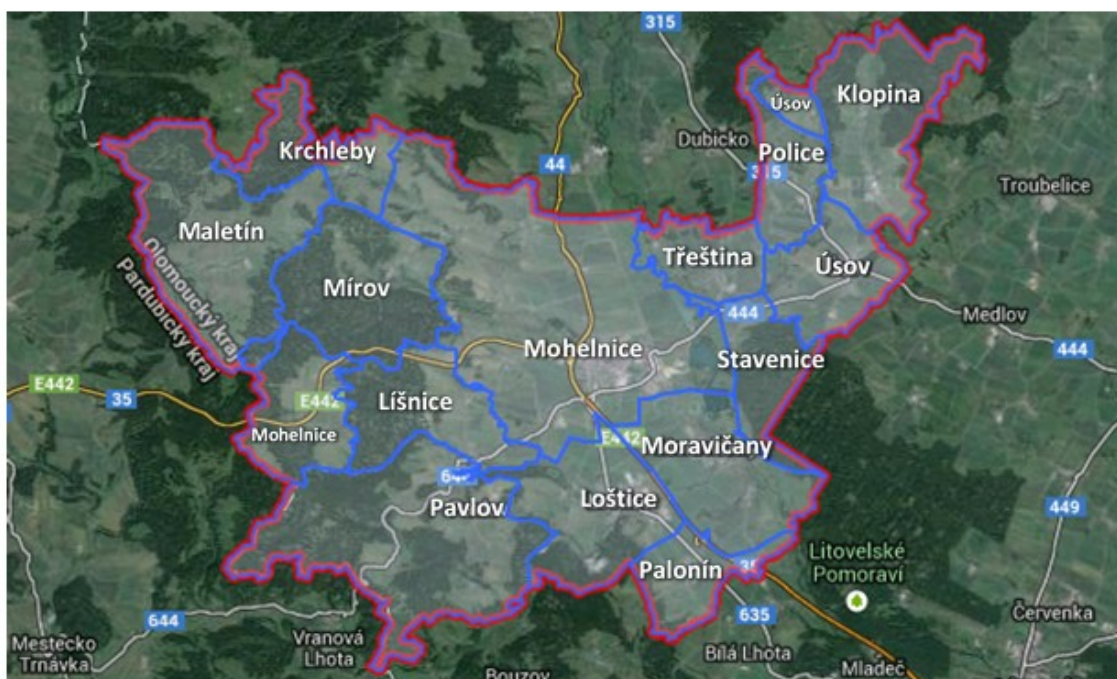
315
Úsov
Klopina
Krchleby
Dubicko
Police
315
44
Troubelice
Maletín
Olomoucký kraj
Pardubický kraj
Třeština
Úsov
Mírov
444
Medlov
Mohelnice
Stavenice
444
E442
35
E442
Líšnice
Mohelnice
E442
Moravičany
644
Pavlov
Loštice
449
Palonín
35
Litovelské Pomoraví
644
635
Mestecko Trnávka
Vranová Lhota
Bouzov
Bílá Lhota
Mladeč
Červenka